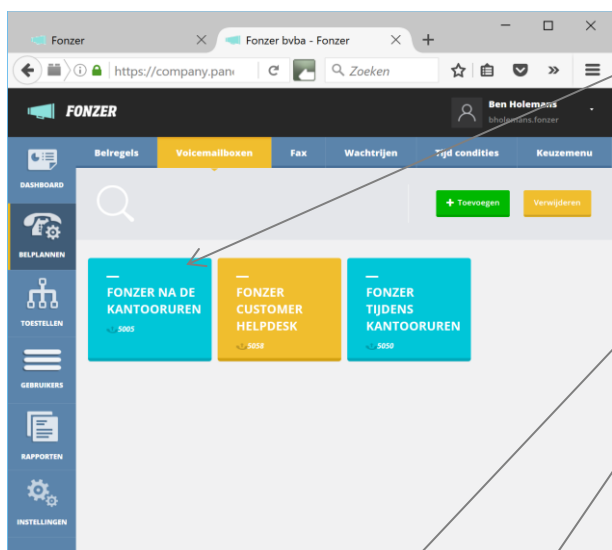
Fonzer

Fonzer bvba - Fonzer

https://company.pan

Zoeken

FONZER

Ben Holemans
bholemans.fonzer

DASHBOARD

BELPLANNEN

TOESTELLEN

GEBRUIKERS

RAPPORTEN

INSTELLINGEN

Belregels | Voicemailboxen | Fax | Wachtrijen | Tijd condities | Keuzemenu

+ Toevoegen

Verwijderen

FONZER NA DE KANTOORUREN
5005

FONZER CUSTOMER HELPDESK
5058

FONZER TIJDENS KANTOORUREN
5050